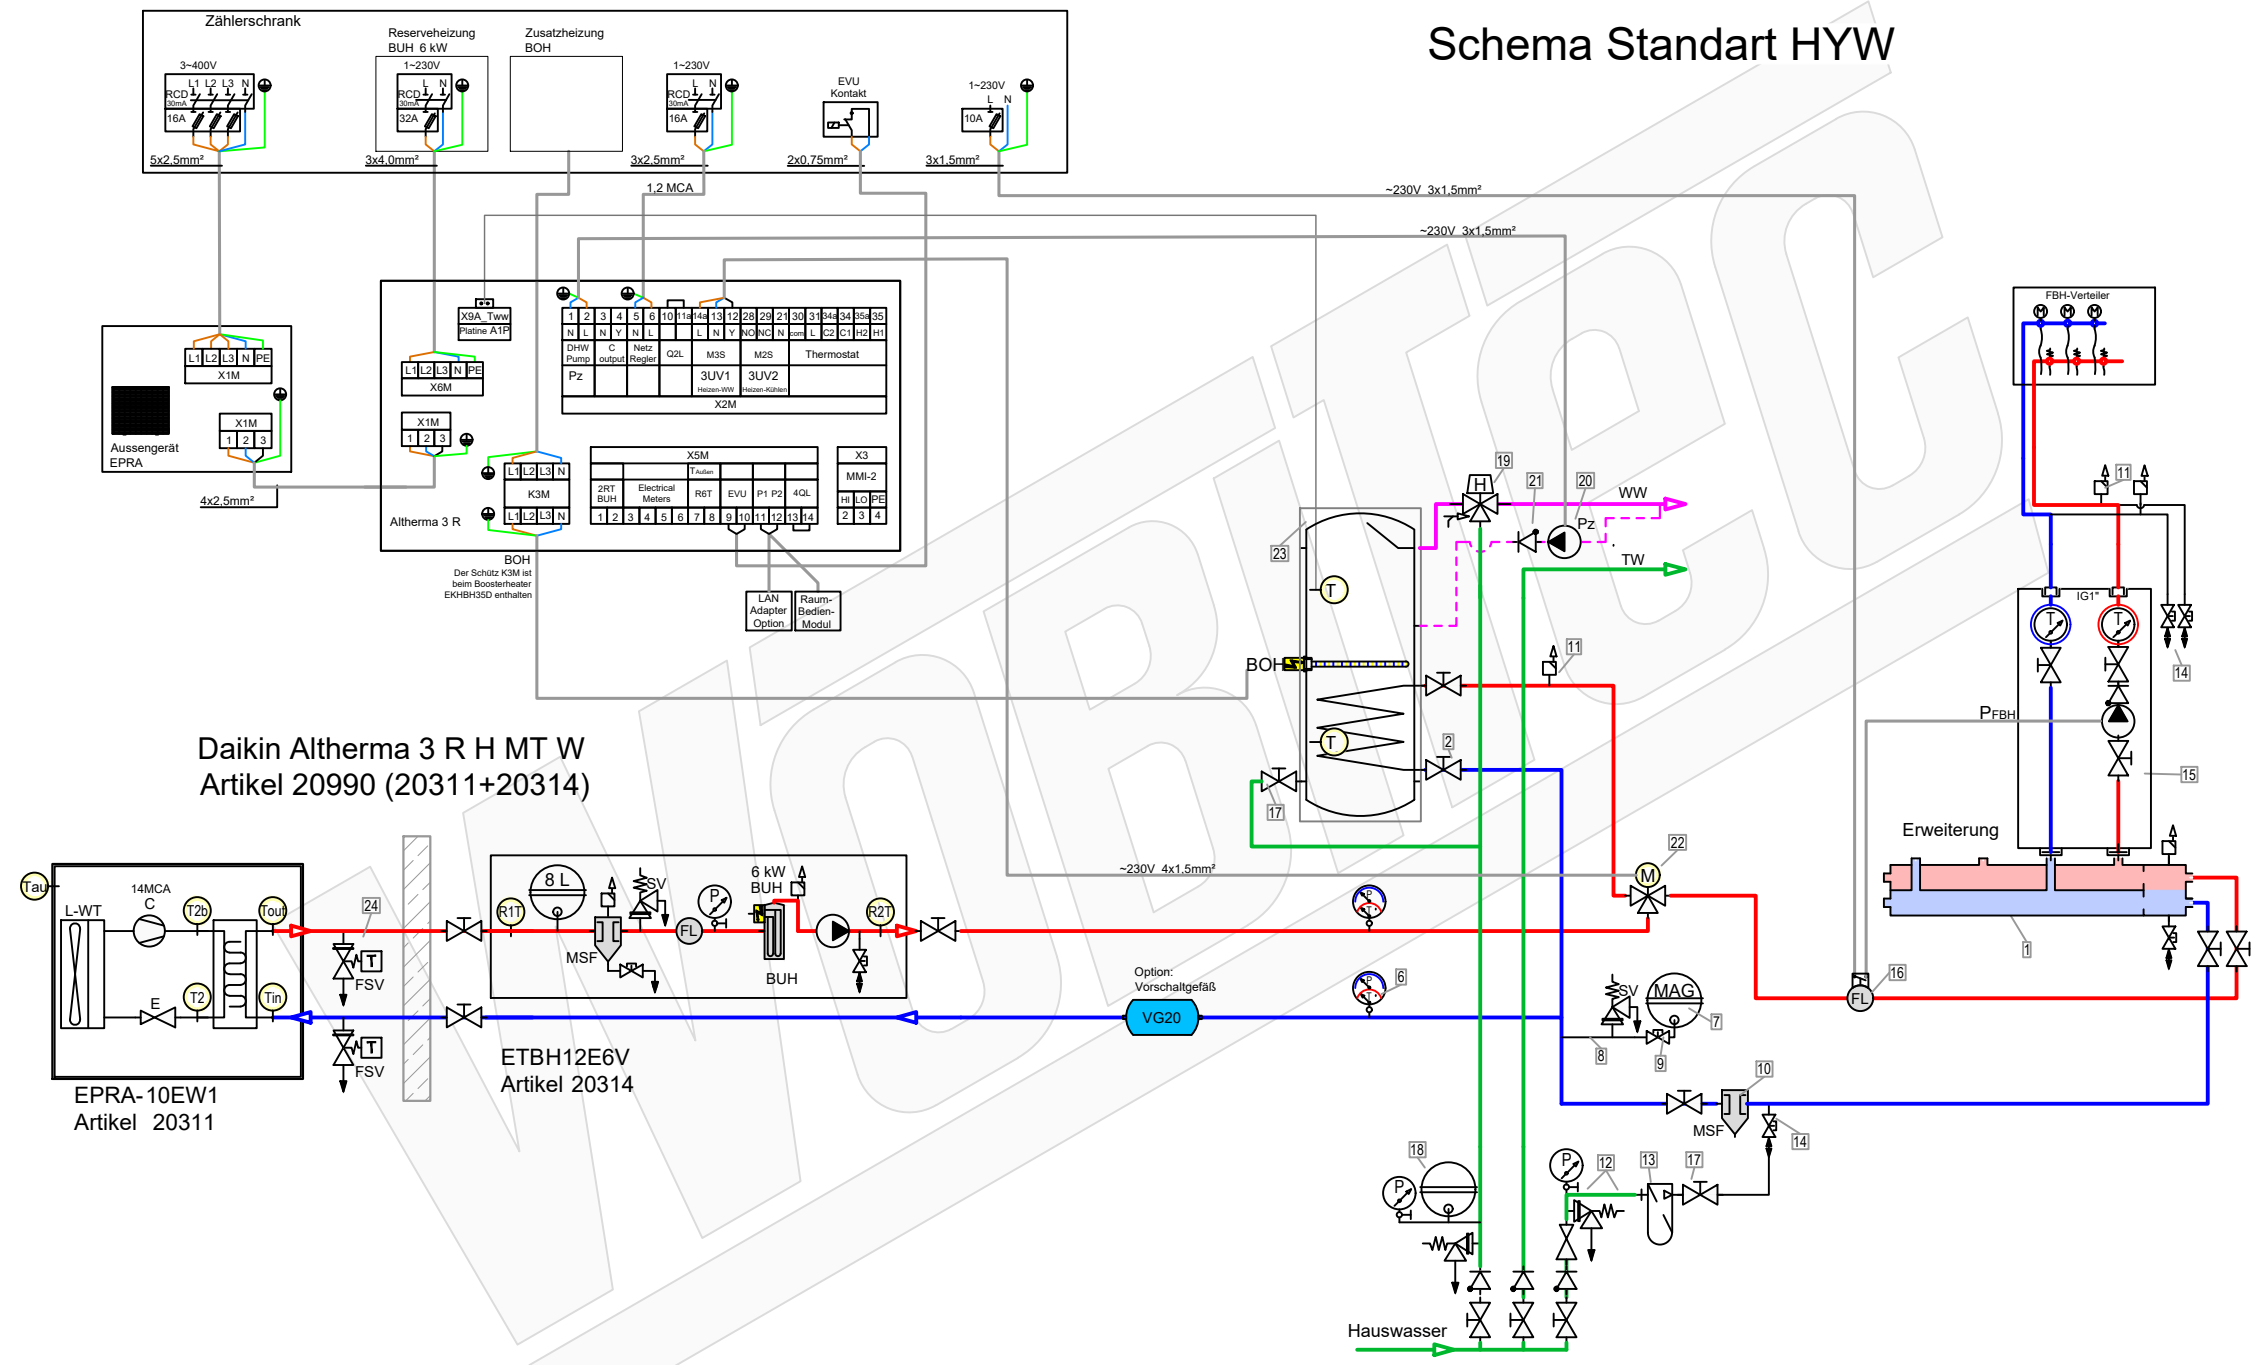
Schema Standart HYW

Zählerschrank

3~400V
L1 L2 L3 N
RCD 30mA
16A
5x2,5mm²

Reserveheizung BUH 6 kW
1~230V
L N
RCD 30mA
32A
3x4,0mm²

Zusatzheizung BOH

1~230V
L N
RCD 30mA
16A
3x2,5mm²

EVU Kontakt
2x0,75mm²

1~230V
L N
10A
3x1,5mm²

1,2 MCA
~230V 3x1,5mm²
~230V 3x1,5mm²

L1 L2 L3 N PE
X1M
X1M
1 2 3
Aussengerät EPRA
4x2,5mm²

X9A_Tww
Platine A1P
L1 L2 L3 N PE
X6M
X1M
1 2 3
L1 L2 L3 N
K3M
L1 L2 L3 N
Altherma 3 R

1 2 3 4 5 6 10 11a 14a 13 12 28 29 21 30 31 34a 34 35a 35
N L N Y N L L N Y NO NC N com L C2 C1 H2 H1
DHW Pump
C output
Netz Regler
Q2L
M3S
M2S
Thermostat
Pz
3UV1 Heizen-WW
3UV2 Heizen-Kühlen
X2M

X5M
T Außen
2RT BUH
Electrical Meters
R6T
EVU
P1 P2
4QL
1 2 3 4 5 6 7 8 9 10 11 12 13 14
X3
MMI-2
HI LO PE
2 3 4

BOH
Der Schütz K3M ist beim Boosterheater EKHBH35D enthalten

LAN Adapter Option
Raum-Bedien-Modul

Daikin Altherma 3 R H MT W
Artikel 20990 (20311+20314)

Tau
14MCA
C
L-WT
T2b
Tout
E
T2
Tin
EPRA-10EW1
Artikel 20311

24
T
FSV
T
FSV

8 L
R1T
SV
P
6 kW
BUH
FL
MSF
BUH
R2T
ETBH12E6V
Artikel 20314

~230V 4x1,5mm²
Option: Vorschaltgefäß
VG20

19 H
21
20
WW
Pz
TW
23
T
BOH
11
T
2
17
22
M
6
SV
MAG
7
8
9
10
MSF
14
18
P
P
12
13
17
Hauswasser

FBH-Verteiler
M M M
11
IG1"
T T
14
PFBH
15
Erweiterung
1
16
FL